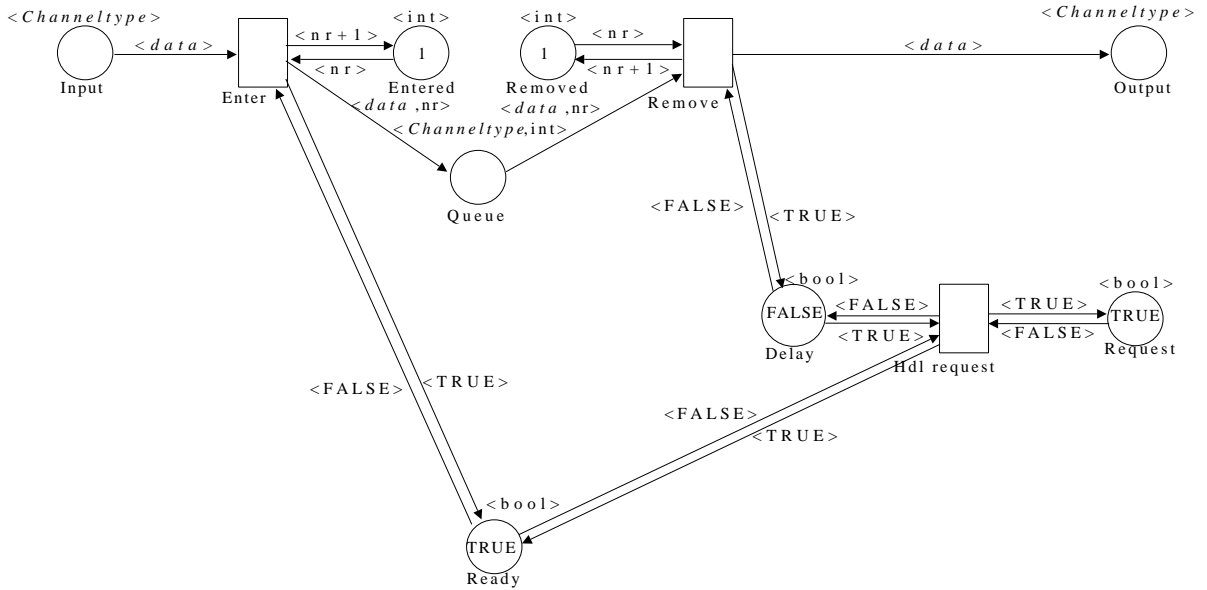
<Channeltype>
<data>
Input
Enter
<nr+1>
<nr>
<int>
1
Entered
<int>
1
Removed
<nr>
<nr+1>
Remove
<data>
<Channeltype>
Output
<data,nr>
<data,nr>
<Channeltype,int>
Queue
<FALSE>
<TRUE>
<bool>
FALSE
Delay
<FALSE>
<TRUE>
Hdl request
<TRUE>
<FALSE>
<bool>
TRUE
Request
<FALSE>
<TRUE>
<FALSE>
<TRUE>
<bool>
TRUE
Ready